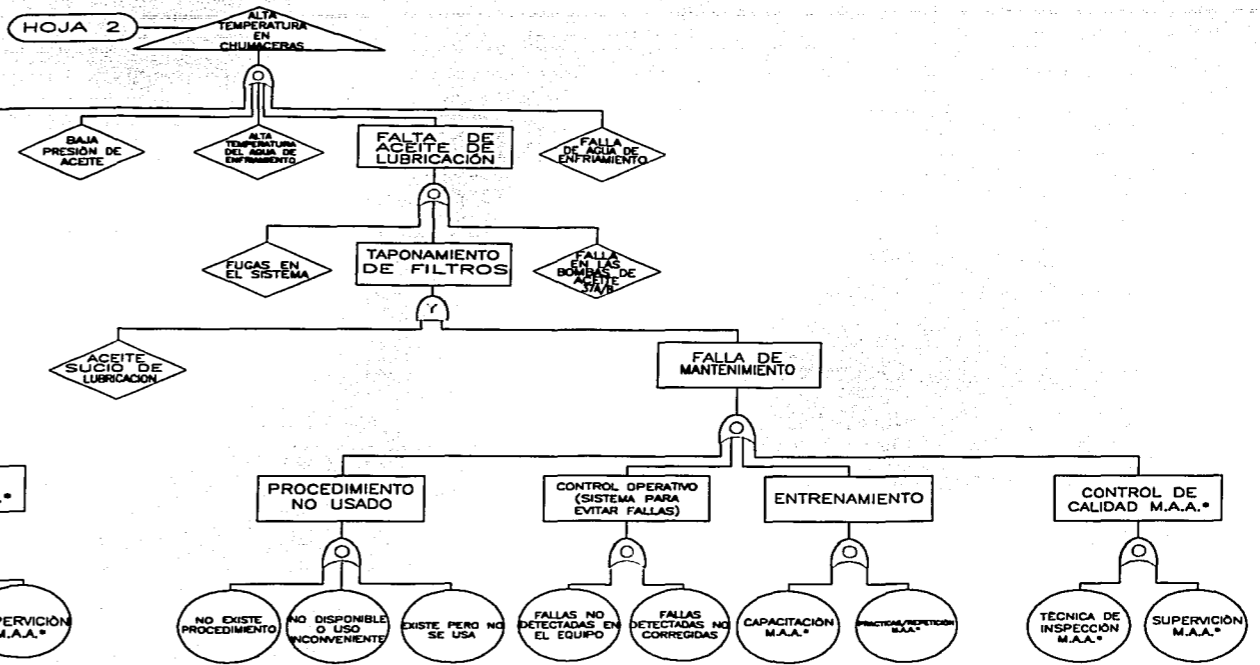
HOJA 2

ALTA TEMPERATURA EN CHUMACERAS

BAJA PRESIÓN DE ACEITE

ALTA TEMPERATURA DEL AGUA DE ENFRIAMIENTO

FALTA DE ACEITE DE LUBRICACIÓN

FALLA DE AGUA DE ENFRIAMIENTO

FUGAS EN EL SISTEMA

TAPONAMIENTO DE FILTROS

FALLA EN LAS BOMBAS DE ACEITE 1A/B

ACEITE SUCIO DE LUBRICACIÓN

FALLA DE MANTENIMIENTO

.*

PROCEDIMIENTO NO USADO

CONTROL OPERATIVO (SISTEMA PARA EVITAR FALLAS)

ENTRENAMIENTO

CONTROL DE CALIDAD M.A.A.*

SUPERVICIÓN M.A.A.*

NO EXISTE PROCEDIMIENTO

NO DISPONIBLE O USO INCONVENIENTE

EXISTE PERO NO SE USA

FALLAS NO DETECTADAS EN EL EQUIPO

FALLAS DETECTADAS NO CORREGIDAS

CAPACITACIÓN M.A.A.*

PRACTICAS/REPETICIÓN M.A.A.*

TÉCNICA DE INSPECCIÓN M.A.A.*

SUPERVICIÓN M.A.A.*